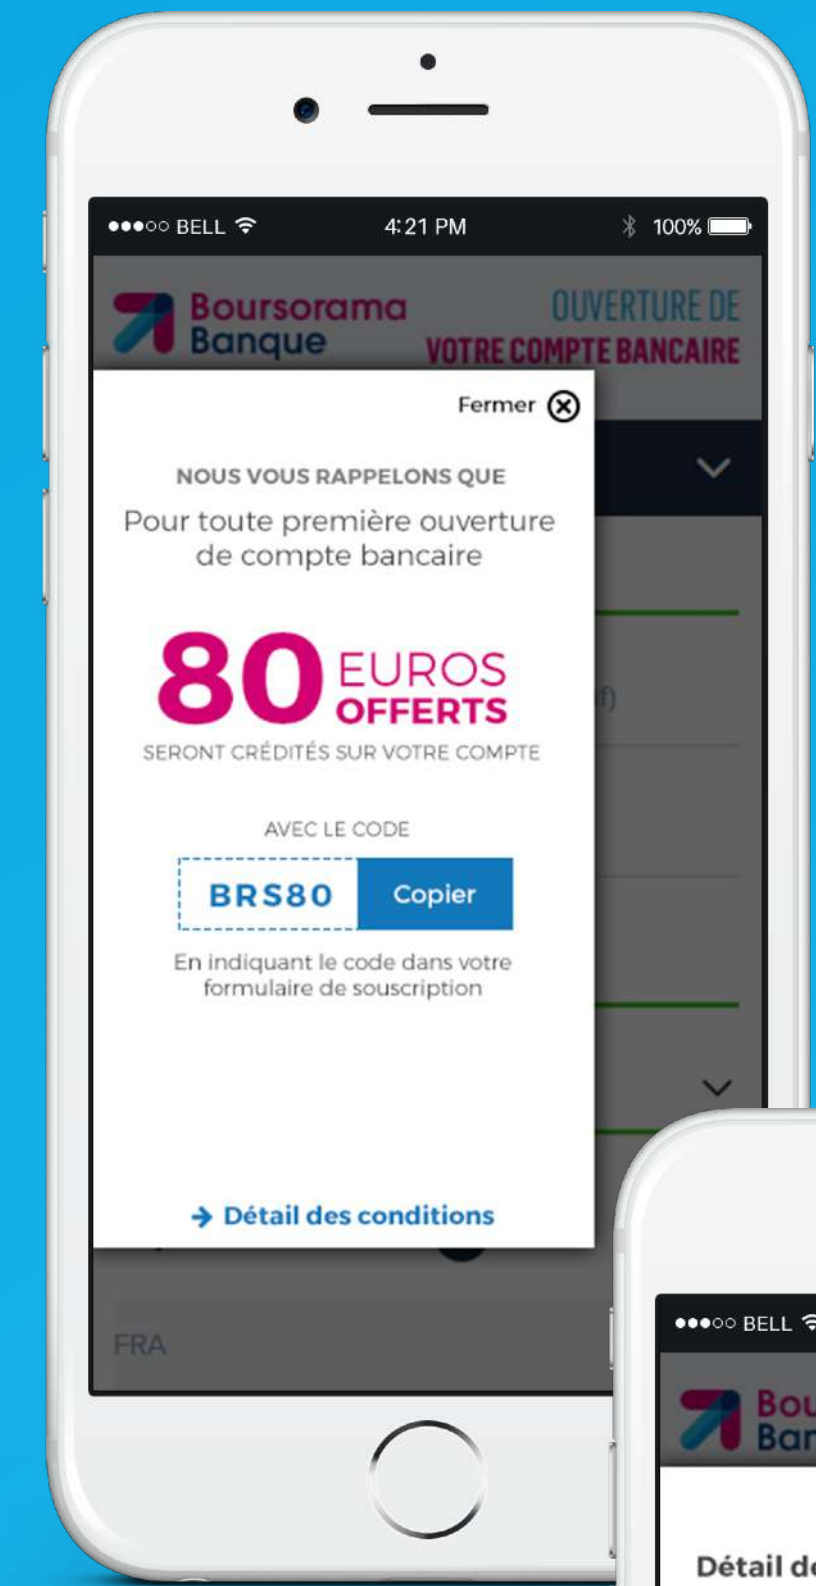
●●●○○ BELL 4:21 PM 100%

Boursorama Banque

OUVERTURE DE VOTRE COMPTE BANCAIRE

Fermer

NOUS VOUS RAPPELONS QUE

Pour toute première ouverture de compte bancaire

80 EUROS OFFERTS

SERONT CRÉDITÉS SUR VOTRE COMPTE

AVEC LE CODE

BRS80 Copier

En indiquant le code dans votre formulaire de souscription

→ Détail des conditions

FRA

●●●○○ BELL

Bou Bar

Détail d